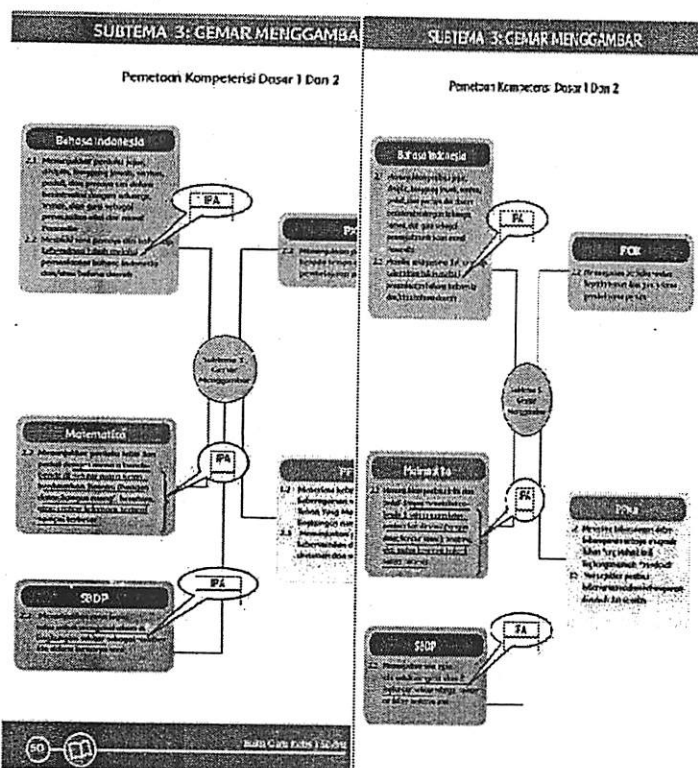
SUBTEMA 3: GEMAR MENGGAMBA

Pemetaan Kompetensi Dasar 1 Dan 2

Bahasa Indonesia

2.1 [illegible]

2.2 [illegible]

IPA

P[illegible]

2.2 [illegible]

Subtema 3: Gemar Menggambar

Matematika

2.2 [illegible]

IPA

PP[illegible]

2.1 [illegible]

2.3 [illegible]

IPA

SBDP

2.2 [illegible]

50

Buku Guru Kelas I SD/MI

SUBTEMA 3: GEMAR MENGGAMBAR

Pemetaan Kompetensi Dasar 1 Dan 2

Bahasa Indonesia

2.1 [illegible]

2.2 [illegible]

IPA

PJOK

2.2 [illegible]

Subtema 3: Gemar Menggambar

Matematika

2.2 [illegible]

IPA

PPKn

2.1 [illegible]

2.3 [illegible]

SBDP

IPA

2.2 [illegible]